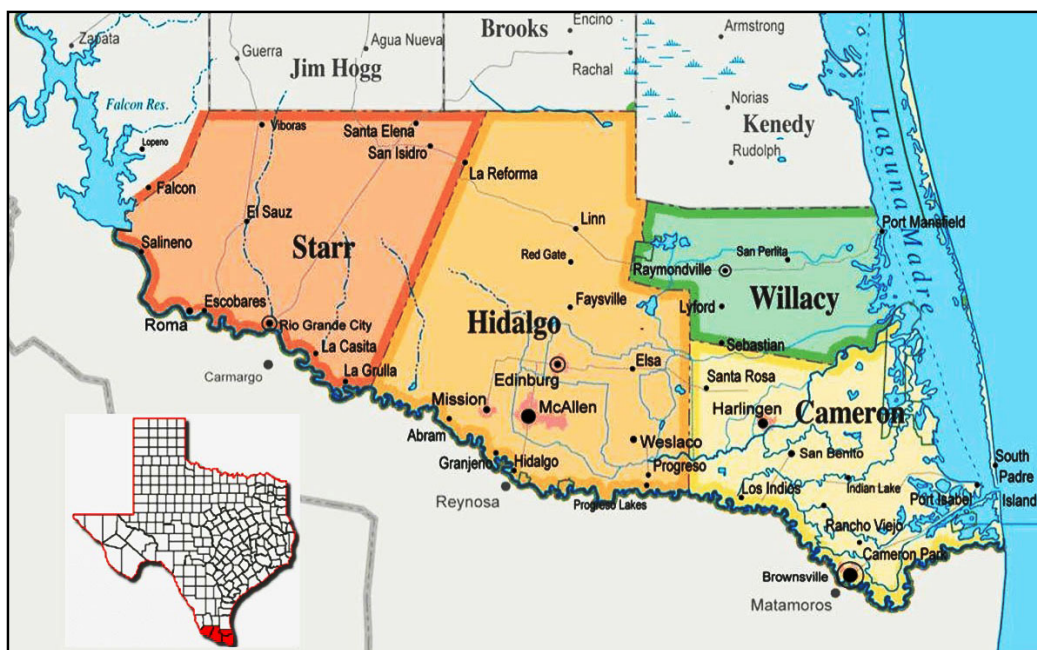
Zapata
Guerra
Agua Nueva
Jim Hogg
Brooks
Encino
Rachal
Armstrong
Norias
Kenedy
Rudolph
Falcon Res.
Lopeno
Viboras
Santa Elena
San Isidro
La Reforma
Falcon
El Sauz
Salineno
Starr
Escobares
Roma
Rio Grande City
La Casita
La Grulla
Camargo
Linn
Red Gate
Faysville
Hidalgo
Edinburg
Elsa
Mission
McAllen
Abram
Weslaco
Granjeno
Hidalgo
Progreso
Reynosa
Progreso Lakes
Raymondville
San Perlita
Lyford
Willacy
Sebastian
Port Mansfield
Laguna Madre
Santa Rosa
Harlingen
Cameron
San Benito
Los Indios
Indian Lake
Port Isabel
Rancho Viejo
Cameron Park
Brownsville
Matamoros
South Padre Island